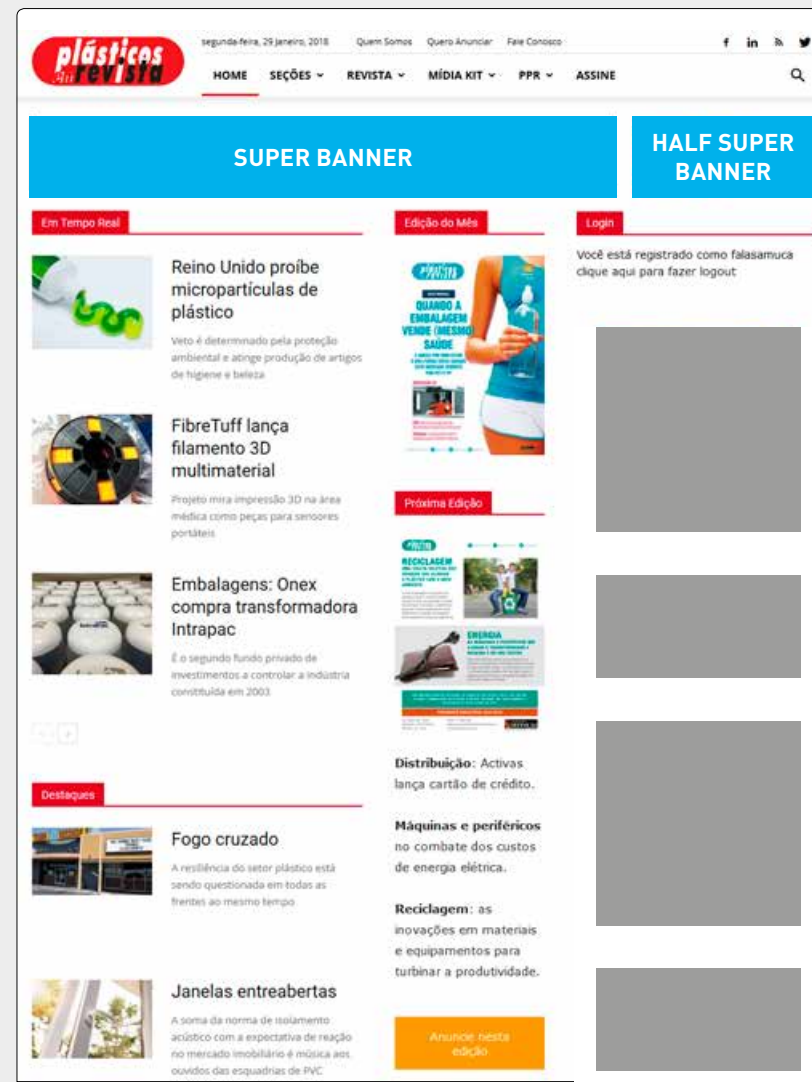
plásticos em revista

segunda-feira, 29 Janeiro, 2018 Quem Somos Quero Anunciar Fale Conosco

HOME SEÇÕES REVISTA MÍDIA KIT PPR ASSINE

SUPER BANNER

HALF SUPER BANNER

Em Tempo Real

Reino Unido proíbe micropartículas de plástico

Veto é determinado pela proteção ambiental e atinge produção de artigos de higiene e beleza

FibreTuff lança filamento 3D multimaterial

Projeto mira impressão 3D na área médica como peças para sensores portáteis

Embalagens: Onex compra transformadora Intrapac

É o segundo fundo privado de investimentos a controlar a indústria constituída em 2003

Destaques

Fogo cruzado

A resiliência do setor plástico está sendo questionada em todas as frentes ao mesmo tempo

Janelas entreabertas

A soma da norma de isolamento acústico com a expectativa de reação no mercado imobiliário é música aos ouvidos das esquadrias de PVC

Edição do Mês

QUANDO A EMBALAGEM VENDE (MESMO) SAÚDE

Próxima Edição

RECICLAGEM

ENERGIA

Distribuição: Activas lança cartão de crédito.

Máquinas e periféricos no combate dos custos de energia elétrica.

Reciclagem: as inovações em materiais e equipamentos para turbinar a produtividade.

Anuncie nesta edição

Login

Você está registrado como falasamuca clique aqui para fazer logout